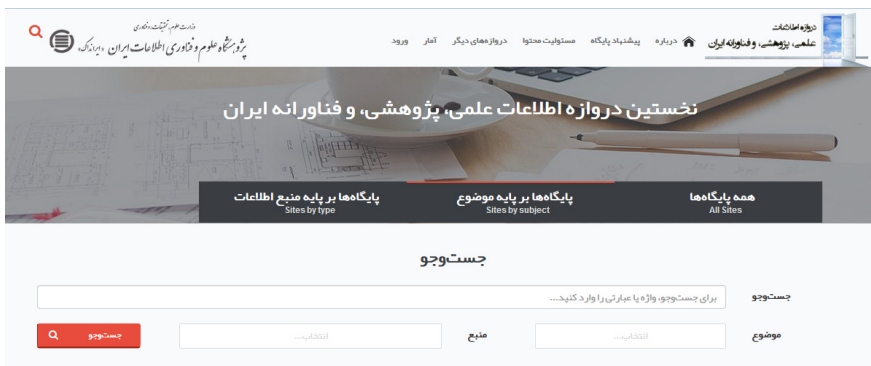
دروازه اطلاعات
علمی، پژوهشی، و فناورانه ایران

درباره پیشنهاد پایگاه مسئولیت محتوا دروازه‌های دیگر آمار ورود

وزارت علوم، تحقیقات و فناوری
پژوهشگاه علوم و فناوری اطلاعات ایران (ایرانداک)

نخستین دروازه اطلاعات علمی، پژوهشی، و فناورانه ایران

همه پایگاه‌ها
All Sites

پایگاه‌ها بر پایه موضوع
Sites by subject

پایگاه‌ها بر پایه منبع اطلاعات
Sites by type

جست‌وجو

جست‌وجو
برای جست‌وجو، واژه یا عبارتی را وارد کنید...

موضوع
انتخاب...

منبع
انتخاب...

جست‌وجو